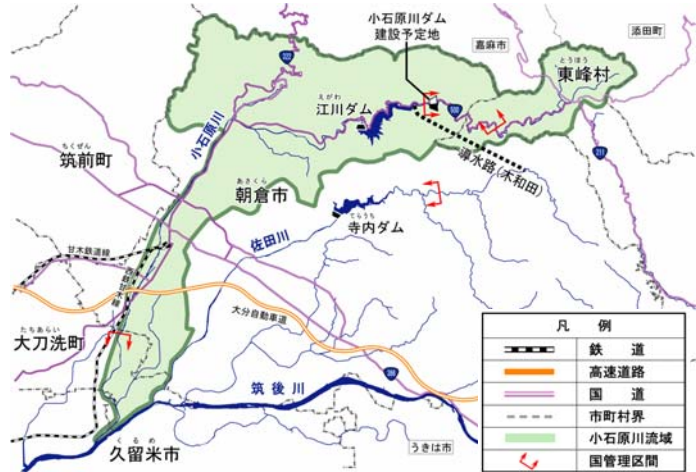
小石原川ダム
建設予定地

嘉麻市

添田町

とうほう
東峰村

えがわ
江川ダム

導水路（木和田）

小石原川

ちくぜん
筑前町

あさくら
朝倉市

てらうち
寺内ダム

佐田川

甘木鉄道線

西鉄甘木線

大分自動車道

たちあらい
大刀洗町

筑後川

くるめ
久留米市

うきは市

| 凡　例 | |
|---|---|
| | 鉄　道 |
| | 高速道路 |
| | 国　道 |
| | 市町村界 |
| | 小石原川流域 |
| | 国管理区間 |

500

322

386

211

500

386